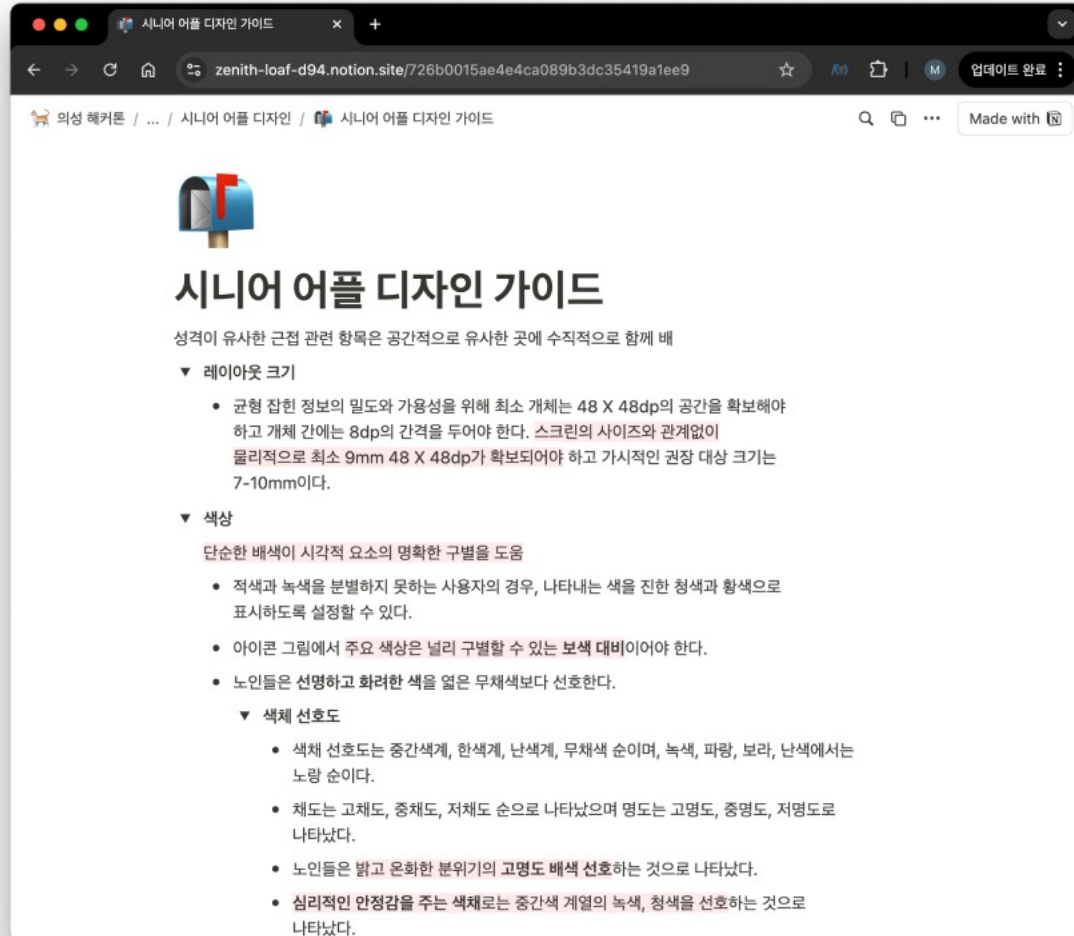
시니어 어플 디자인 가이드 ×
+
zenith-loaf-d94.notion.site/726b0015ae4e4ca089b3dc35419a1ee9
업데이트 완료
M
의성 해커톤 / ... / 시니어 어플 디자인 / 시니어 어플 디자인 가이드
Made with

시니어 어플 디자인 가이드

성격이 유사한 근접 관련 항목은 공간적으로 유사한 곳에 수직적으로 함께 배

▼ 레이아웃 크기

• 균형 잡힌 정보의 밀도와 가용성을 위해 최소 개체는 48 X 48dp의 공간을 확보해야 하고 개체 간에는 8dp의 간격을 두어야 한다. 스크린의 사이즈와 관계없이 물리적으로 최소 9mm 48 X 48dp가 확보되어야 하고 가시적인 권장 대상 크기는 7-10mm이다.

▼ 색상

단순한 배색이 시각적 요소의 명확한 구별을 도움

• 적색과 녹색을 분별하지 못하는 사용자의 경우, 나타내는 색을 진한 청색과 황색으로 표시하도록 설정할 수 있다.

• 아이콘 그림에서 주요 색상은 널리 구별할 수 있는 보색 대비이어야 한다.

• 노인들은 선명하고 화려한 색을 옅은 무채색보다 선호한다.

▼ 색체 선호도

• 색채 선호도는 중간색계, 한색계, 난색계, 무채색 순이며, 녹색, 파랑, 보라, 난색에서는 노랑 순이다.

• 채도는 고채도, 중채도, 저채도 순으로 나타났으며 명도는 고명도, 중명도, 저명도로 나타났다.

• 노인들은 밝고 온화한 분위기의 고명도 배색 선호하는 것으로 나타났다.

• 심리적인 안정감을 주는 색채로는 중간색 계열의 녹색, 청색을 선호하는 것으로 나타났다.